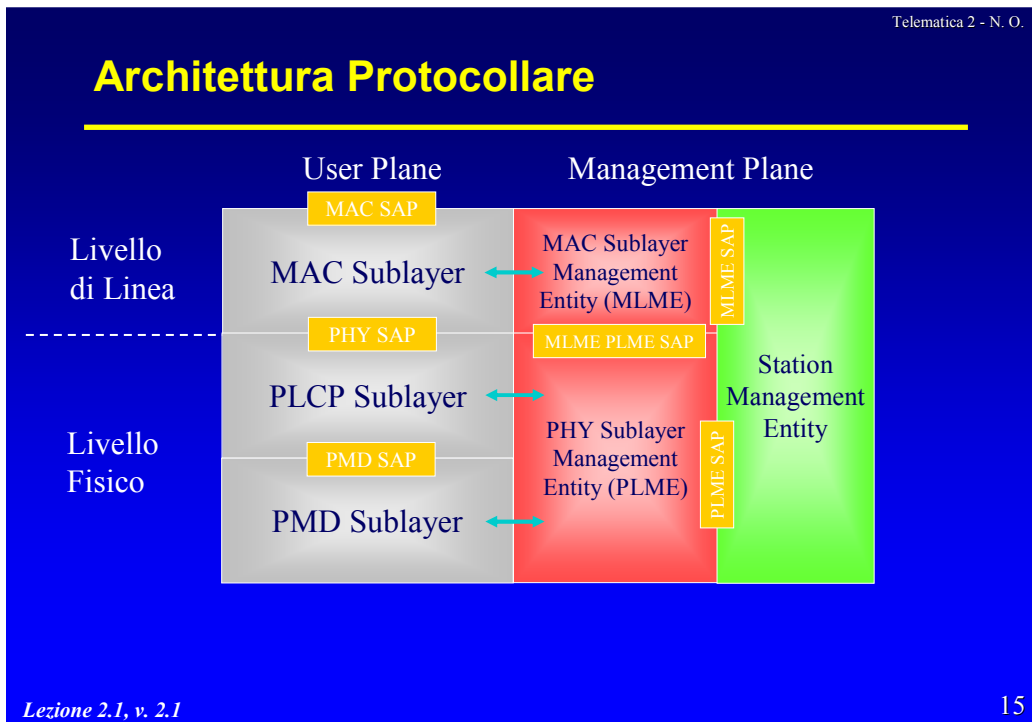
Telematica 2 - N. O.

Architettura Protocollare

User Plane

Management Plane

MAC SAP

Livello di Linea

MAC Sublayer

MAC Sublayer Management Entity (MLME)

MLME SAP

PHY SAP

MLME PLME SAP

Station Management Entity

PLCP Sublayer

Livello Fisico

PMD SAP

PHY Sublayer Management Entity (PLME)

PLME SAP

PMD Sublayer

Lezione 2.1, v. 2.1

15